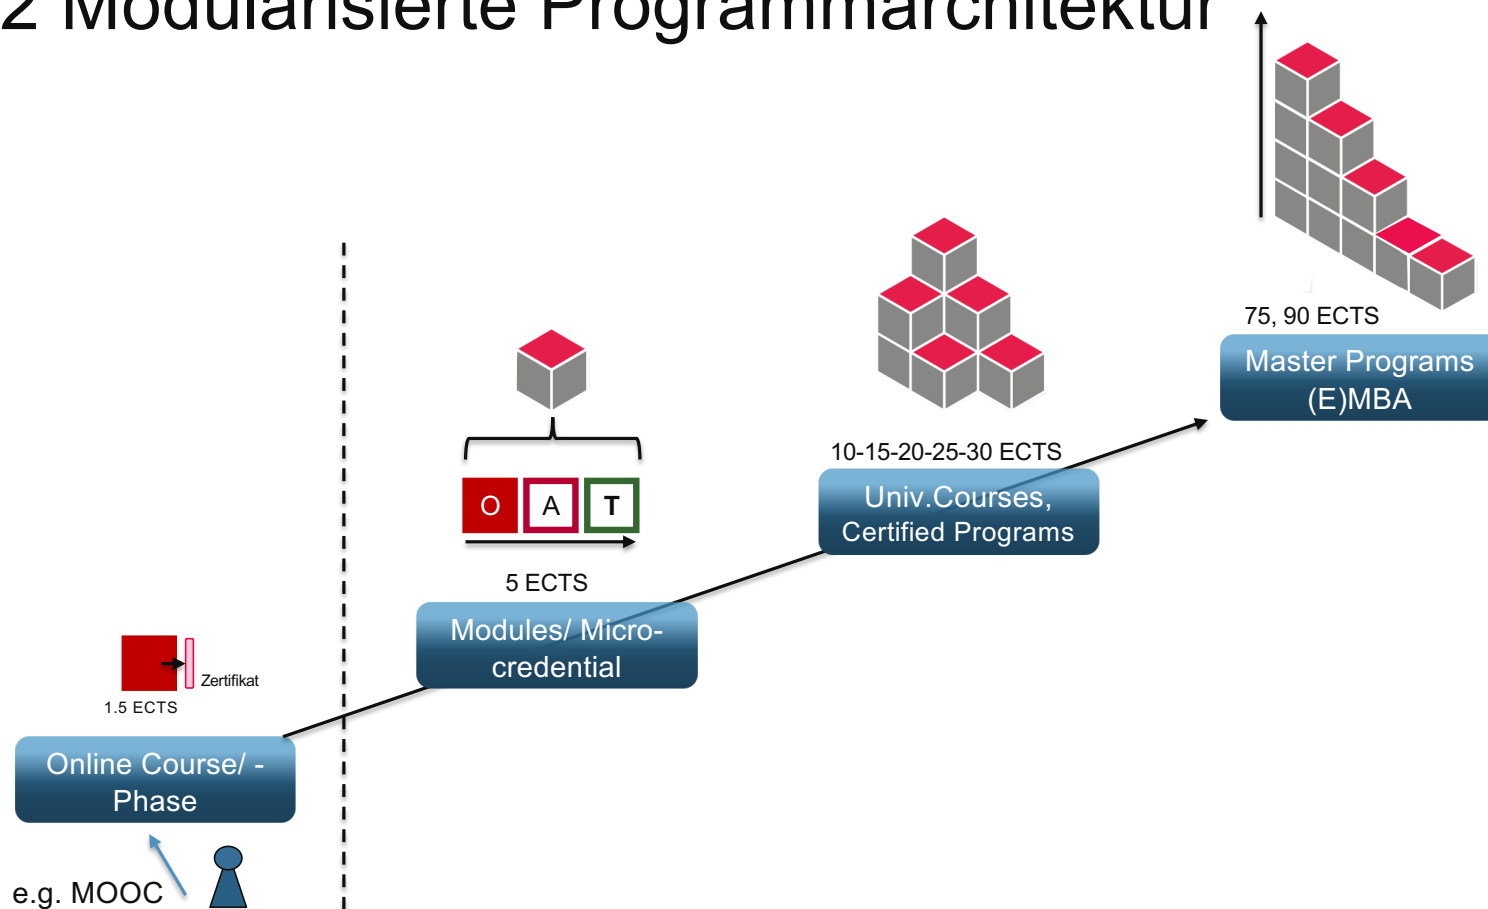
2 Modularisierte Programmarchitektur

75, 90 ECTS

Master Programs (E)MBA

10-15-20-25-30 ECTS

Univ.Courses, Certified Programs

O A T

5 ECTS

Modules/ Micro-credential

Zertifikat

1.5 ECTS

Online Course/ - Phase

e.g. MOOC